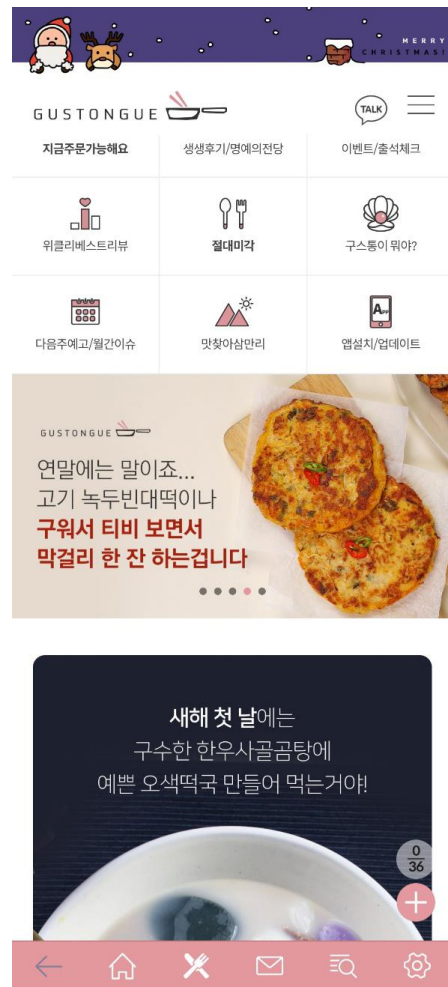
MERRY CHRISTMAS!

GUSTONGUE

TALK

지금주문가능해요

생생후기/명예의전당

이벤트/출석체크

위클리베스트리뷰

절대미각

구스통이 뭐야?

다음주예고/월간이슈

맛찾아삼만리

앱설치/업데이트

GUSTONGUE

연말에는 말이죠...
고기 녹두빈대떡이나
구워서 티비 보면서
막걸리 한 잔 하는겁니다

새해 첫 날에는
구수한 한우사골곰탕에
예쁜 오색떡국 만들어 먹는거야!

0
36